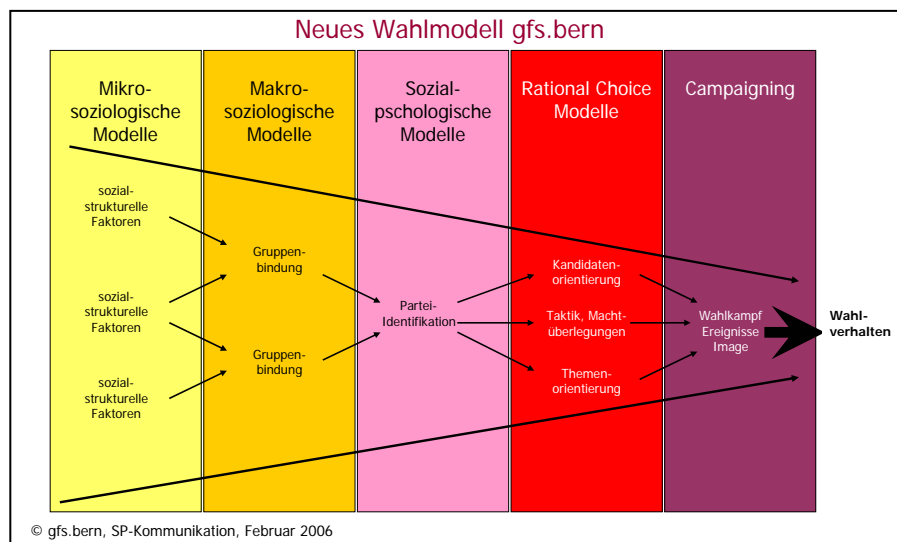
Neues Wahlmodell gfs.bern

Mikrosoziologische Modelle

Makrosoziologische Modelle

Sozialpschologische Modelle

Rational Choice Modelle

Campaigning

sozialstrukturelle Faktoren

sozialstrukturelle Faktoren

sozialstrukturelle Faktoren

Gruppenbindung

Gruppenbindung

Partei-Identifikation

Kandidatenorientierung

Taktik, Machtüberlegungen

Themenorientierung

Wahlkampf Ereignisse Image

Wahlverhalten

© gfs.bern, SP-Kommunikation, Februar 2006